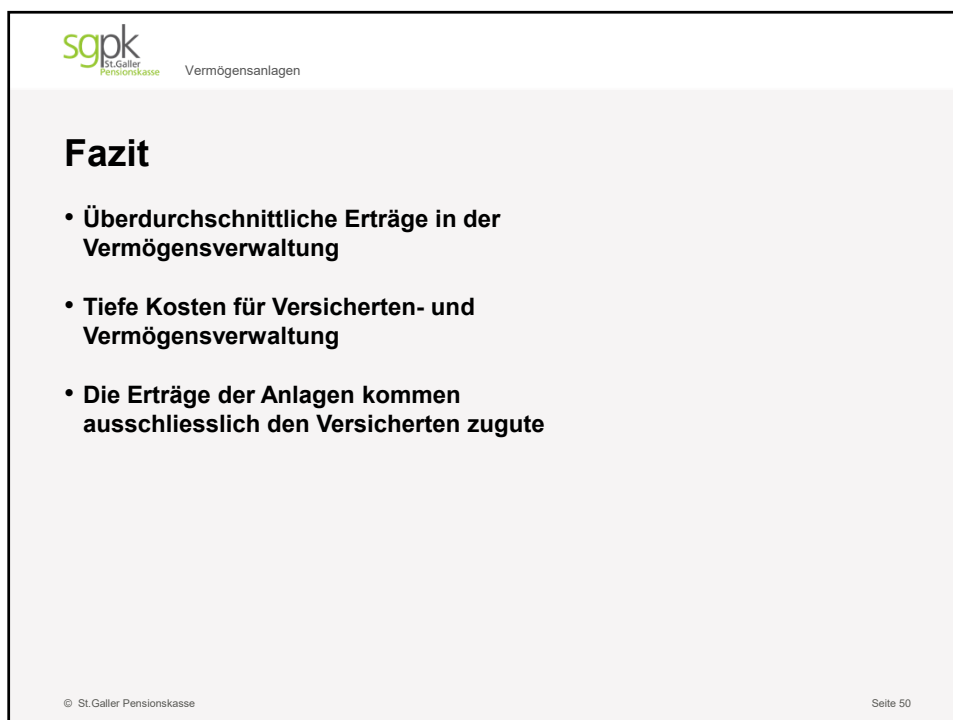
sgpk
St.Galler
Pensionskasse

Vermögensanlagen

Fazit

• Überdurchschnittliche Erträge in der Vermögensverwaltung

• Tiefe Kosten für Versicherten- und Vermögensverwaltung

• Die Erträge der Anlagen kommen ausschliesslich den Versicherten zugute

© St.Galler Pensionskasse

Seite 50